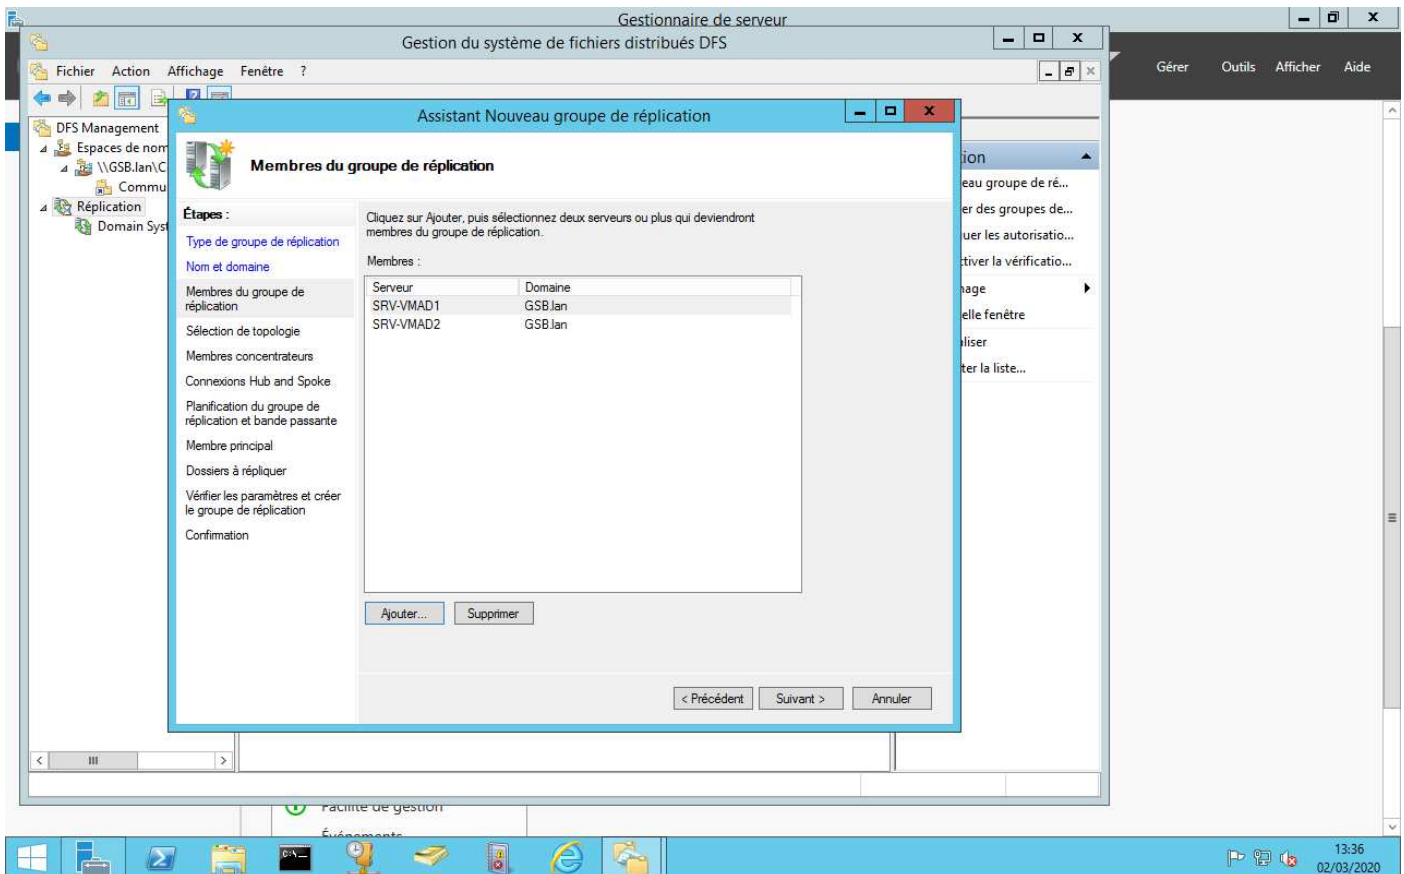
Gestionnaire de serveur

Gérer Outils Afficher Aide

Gestion du système de fichiers distribués DFS

Fichier Action Affichage Fenêtre ?

DFS Management
Espaces de nom
\\GSB.lan\C
Commu
Réplication
Domain Syst

ion
eau groupe de ré...
er des groupes de...
uer les autorisatio...
tiver la vérificatio...
hage
elle fenêtre
liser
ter la liste...

Assistant Nouveau groupe de réplication

Membres du groupe de réplication

Étapes :
Type de groupe de réplication
Nom et domaine
Membres du groupe de réplication
Sélection de topologie
Membres concentrateurs
Connexions Hub and Spoke
Planification du groupe de réplication et bande passante
Membre principal
Dossiers à répliquer
Vérifier les paramètres et créer le groupe de réplication
Confirmation

Cliquez sur Ajouter, puis sélectionnez deux serveurs ou plus qui deviendront membres du groupe de réplication.

Membres :

| Serveur | Domaine |
|---|---|
| SRV-VMAD1 | GSB.lan |
| SRV-VMAD2 | GSB.lan |

Ajouter... Supprimer

< Précédent Suivant > Annuler

Facilite de gestion
Événements

13:36
02/03/2020